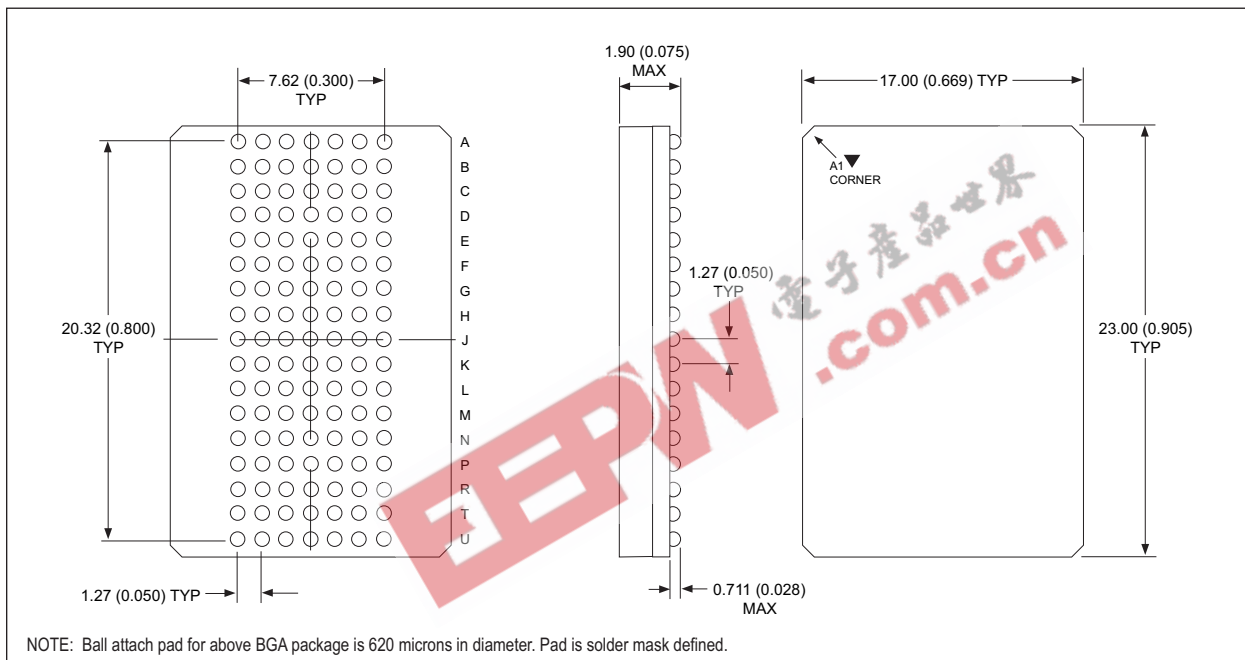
7.62 (0.300)
TYP

1.90 (0.075)
MAX

17.00 (0.669) TYP

A
B
C
D
E
F
G
H
J
K
L
M
N
P
R
T
U

A1
CORNER

电子产品世界

EEPW

.com.cn

1.27 (0.050)
TYP

20.32 (0.800)
TYP

23.00 (0.905)
TYP

1.27 (0.050) TYP

0.711 (0.028)
MAX

NOTE: Ball attach pad for above BGA package is 620 microns in diameter. Pad is solder mask defined.